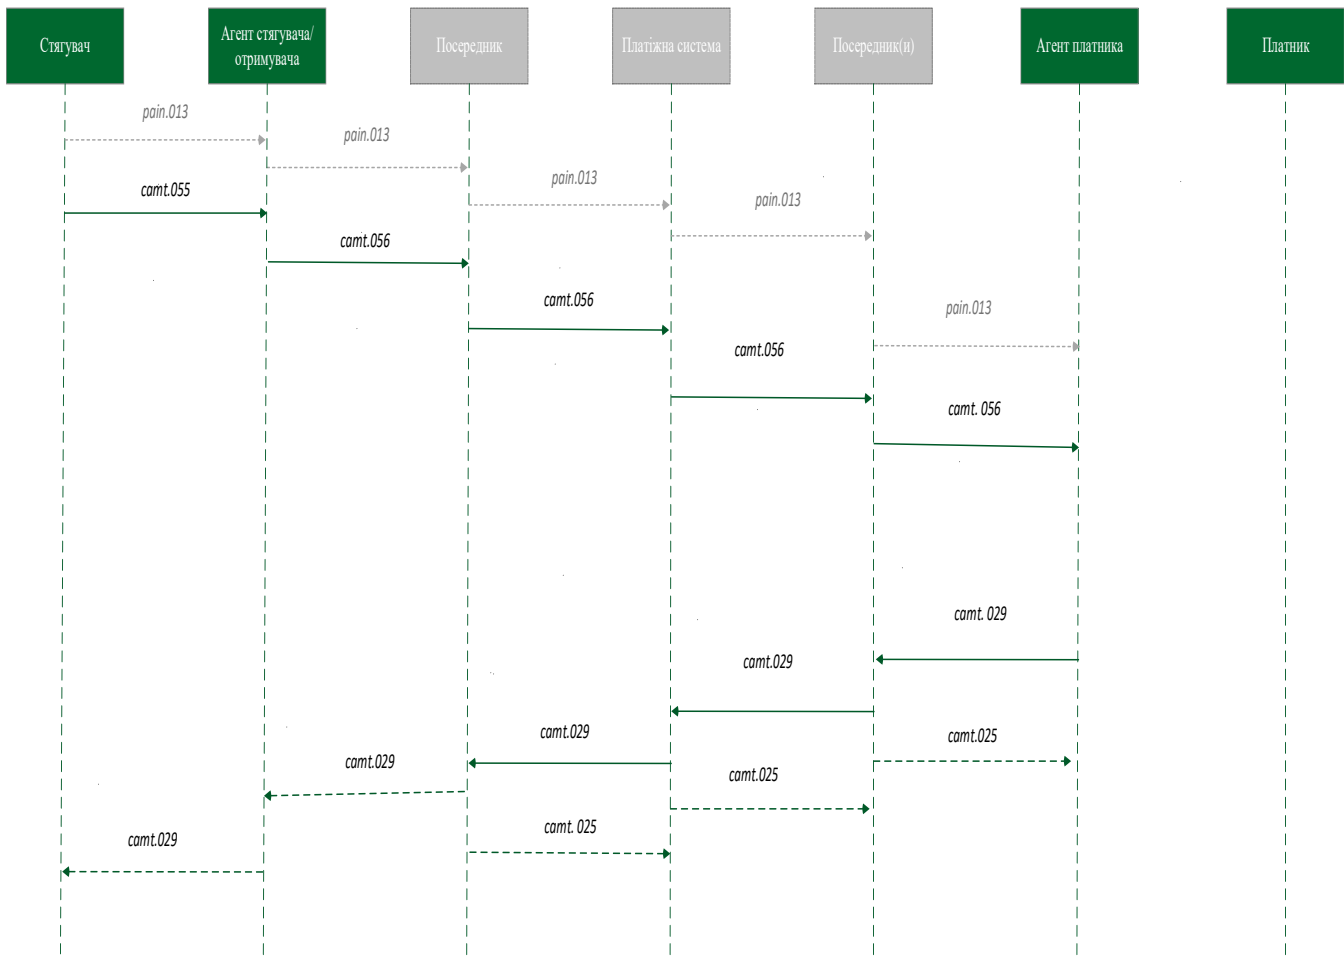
Стягувач

Агент стягувача/ отримувача

Посередник

Платіжна система

Посередник(и)

Агент платника

Платник

pain.013

pain.013

camt.055

pain.013

pain.013

camt.056

camt.056

pain.013

camt.056

camt. 056

camt. 029

camt.029

camt.029

camt.025

camt.029

camt.025

camt. 025

camt.029